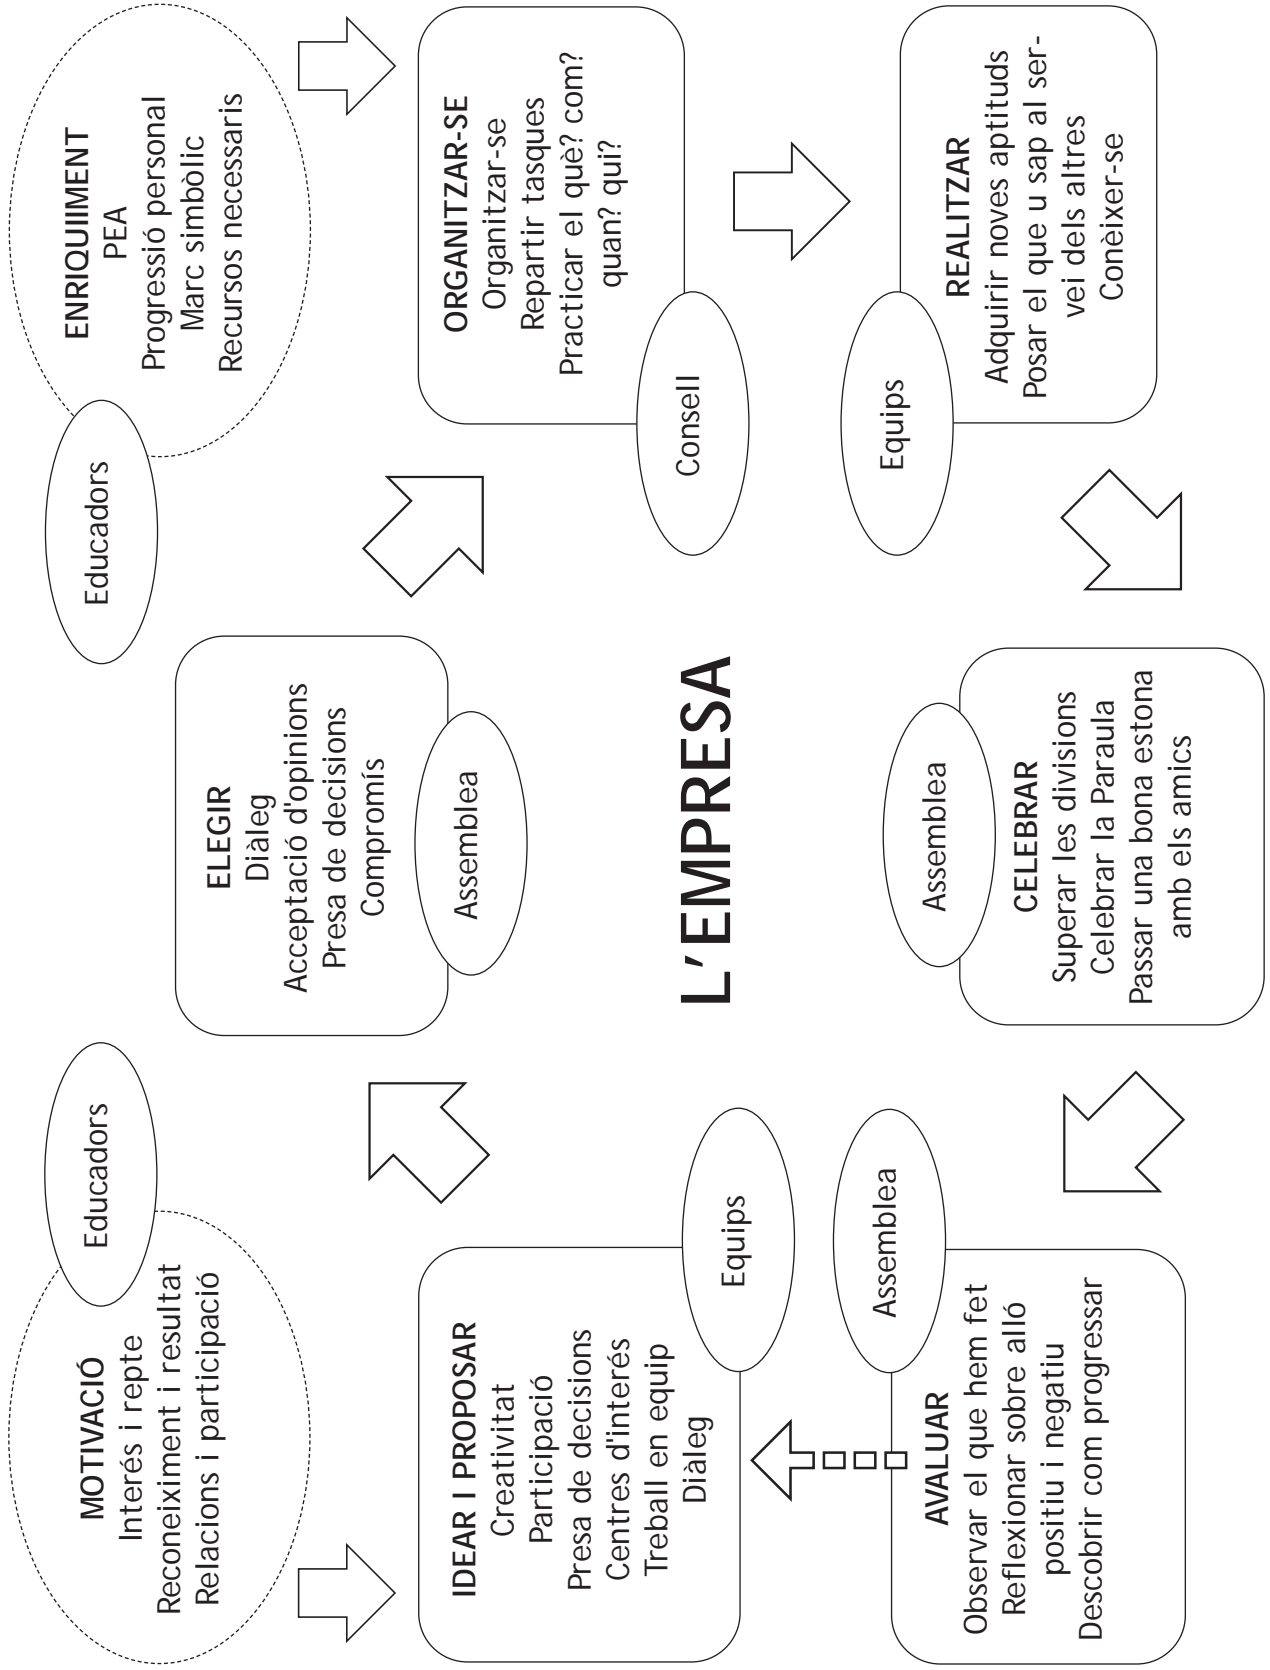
L'EMPRESA

MOTIVACIÓ
Interés i repte
Reconeiximent i resultat
Relacions i participació

Educadors

IDEAR I PROPOSAR
Creativitat
Participació
Presa de decisions
Centres d'interés
Treball en equip
Diàleg

Equips

ELEGIR
Diàleg
Acceptació d'opinions
Presa de decisions
Compromís

Assemblea

ENRIQUIIMENT
PEA
Progressió personal
Marc simbòlic
Recursos necessaris

Educadors

ORGANITZAR-SE
Organitzar-se
Repartir tasques
Practicar el què? com? quan? qui?

Consell

REALITZAR
Adquirir noves aptituds
Posar el que u sap al servei dels altres
Conèixer-se

Equips

CELEBRAR
Superar les divisions
Celebrar la Paraula
Passar una bona estona amb els amics

Assemblea

AVALUAR
Observar el que hem fet
Reflexionar sobre allò positiu i negatiu
Descobrir com progressar

Assemblea